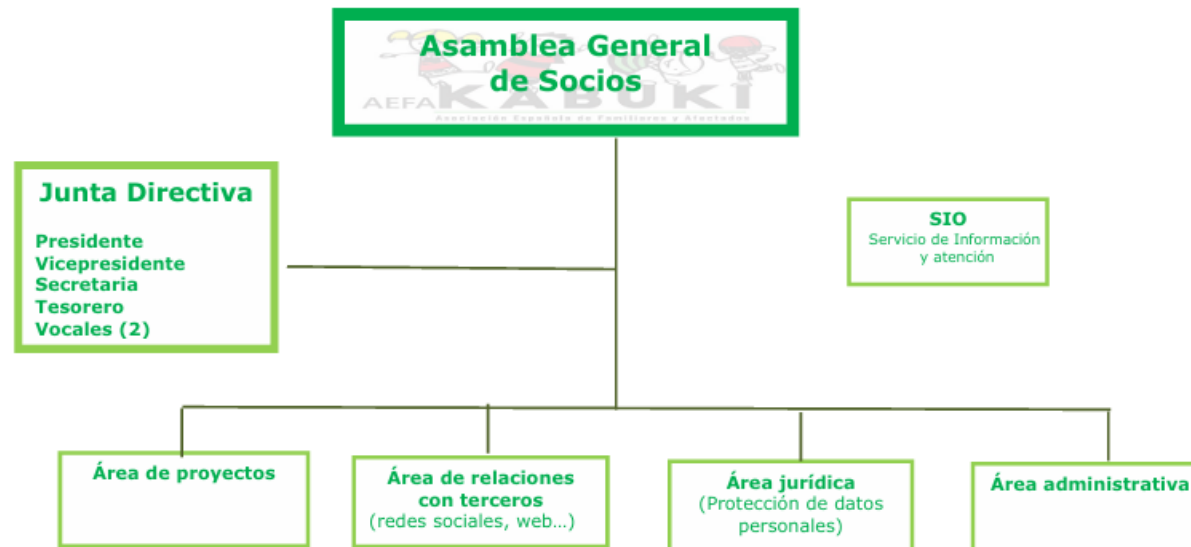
Asamblea General de Socios

AEFA KABUKI

Asociación Española de Familiares y Afectados

Junta Directiva

Presidente
Vicepresidente
Secretaria
Tesorero
Vocales (2)

SIO
Servicio de Información y atención

Área de proyectos

Área de relaciones con terceros
(redes sociales, web…)

Área jurídica
(Protección de datos personales)

Área administrativa